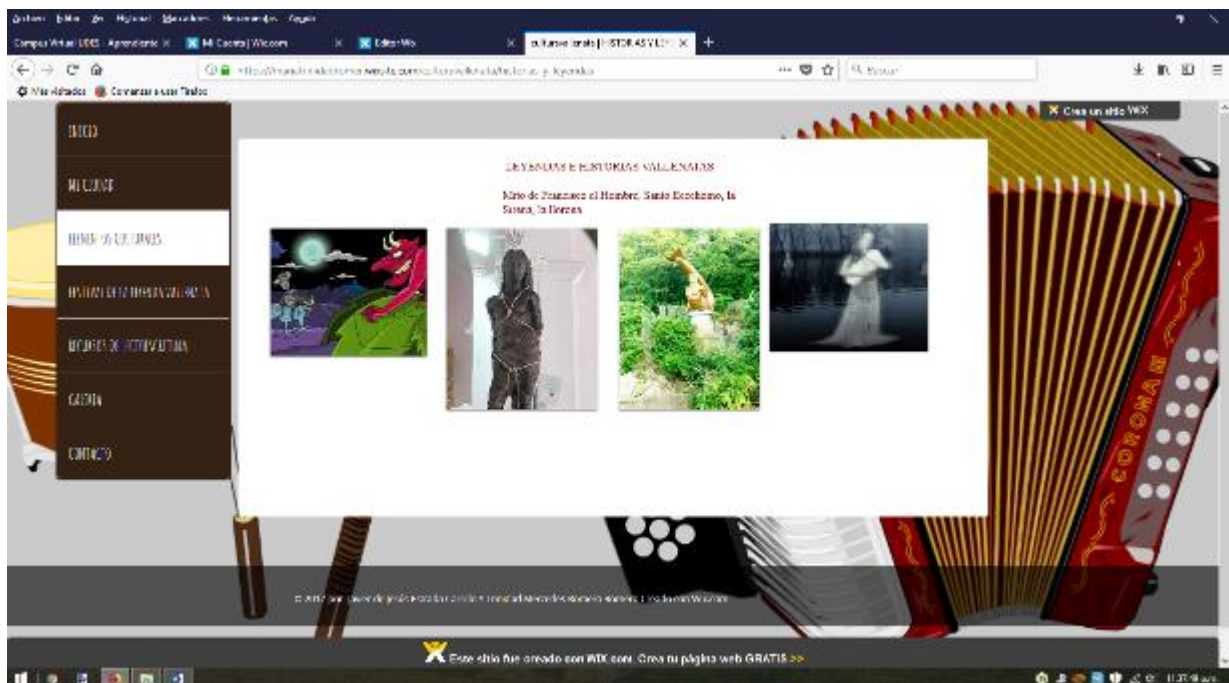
Archivo Editar Ver Historial Marcadores Herramientas Ayuda

Campus Virtual UDES - Aprendiente ×
Mi Cuenta | Wix.com ×
Editor Wix ×
culturavallenata | HISTORIAS Y LEY ×
+

https://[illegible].wixsite.com/culturavallenata/historias-y-leyendas

Buscar

Más visitados Comenzar a usar Firefox

Crea un sitio WIX

INICIO
MI CULTURA
FENÓMENOS CULTURALES
HISTORIAS DE LA MÚSICA VALLENATA
MEJORES DE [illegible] VALLENATA
GALERÍA
CONTACTO

LEYENDAS E HISTORIAS VALLENATAS

Mito de Francisco el Hombre, Santo Eccehomo, la Sirena, la Llorona

CORONA

© 2017 por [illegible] creado con Wix.com

Este sitio fue creado con WIX.com. Crea tu página web GRATIS >>